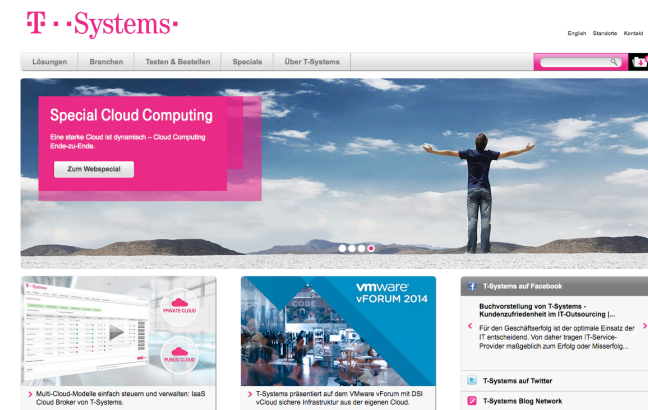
T · · Systems ·

English Standorte Kontakt

Lösungen Branchen Testen & Bestellen Specials Über T-Systems

Special Cloud Computing

Eine starke Cloud ist dynamisch – Cloud Computing Ende-zu-Ende.

Zum Webspecial

PRIVATE CLOUD

PUBLIC CLOUD

Multi-Cloud-Modelle einfach steuern und verwalten: IaaS Cloud Broker von T-Systems.

vmware vFORUM 2014

T-Systems präsentiert auf dem VMware vForum mit DSI vCloud sichere Infrastruktur aus der eigenen Cloud.

T-Systems auf Facebook

Buchvorstellung von T-Systems - Kundenzufriedenheit im IT-Outsourcing |...

Für den Geschäftserfolg ist der optimale Einsatz der IT entscheidend. Von daher tragen IT-Service-Provider maßgeblich zum Erfolg oder Misserfolg...

T-Systems auf Twitter

T-Systems Blog Network